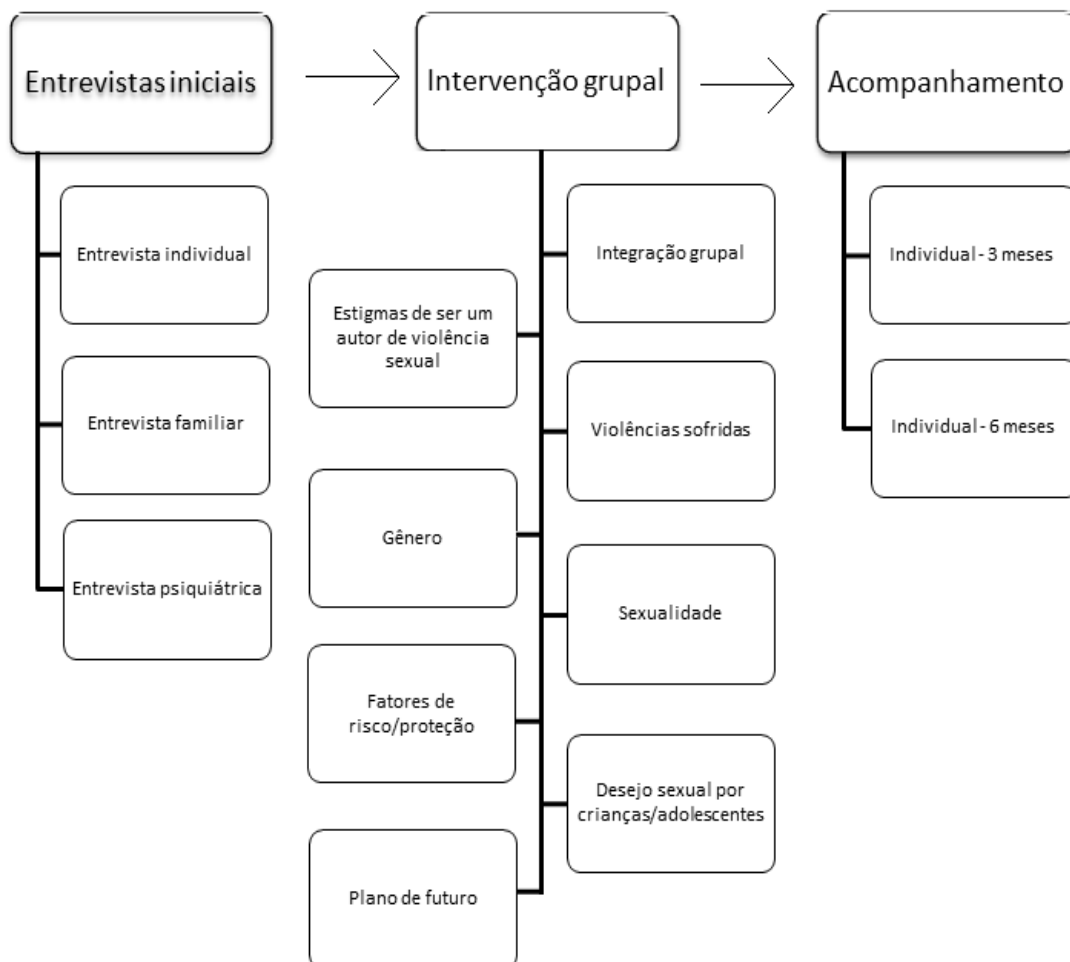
Entrevistas iniciais

Entrevista individual

Entrevista familiar

Entrevista psiquiátrica

Intervenção grupal

Integração grupal

Estigmas de ser um autor de violência sexual

Violências sofridas

Gênero

Sexualidade

Fatores de risco/proteção

Desejo sexual por crianças/adolescentes

Plano de futuro

Acompanhamento

Individual - 3 meses

Individual - 6 meses